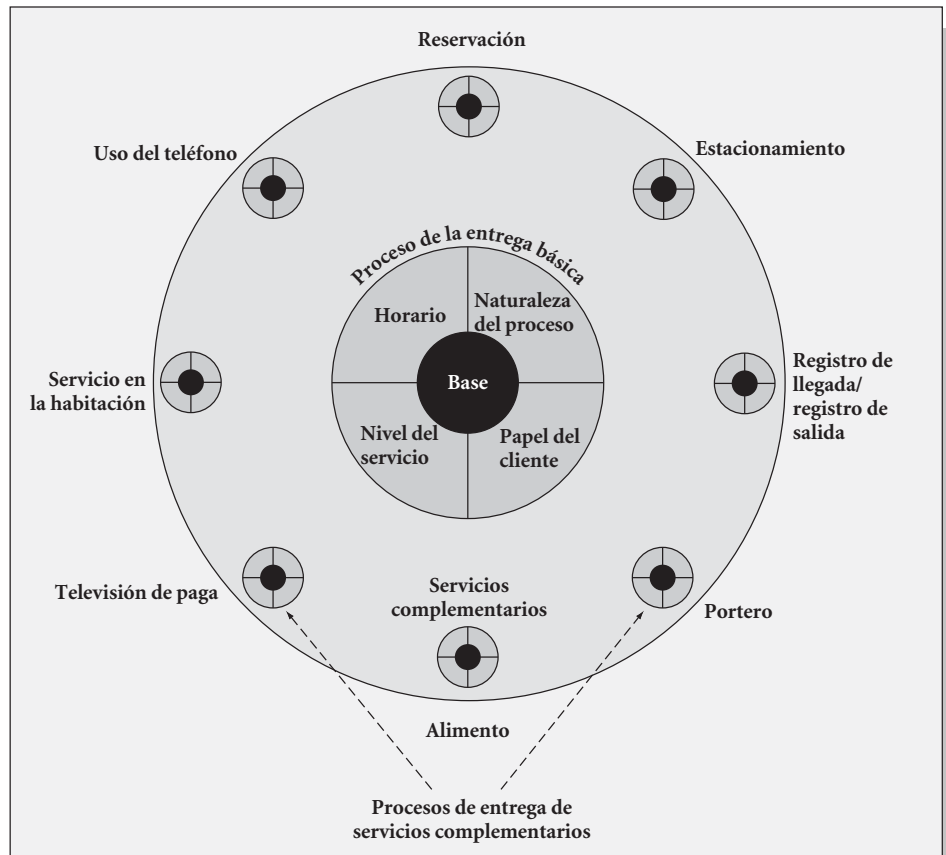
Reservación

Uso del teléfono

Estacionamiento

Proceso de la entrega básica

Horario

Naturaleza del proceso

Base

Servicio en la habitación

Registro de llegada/ registro de salida

Nivel del servicio

Papel del cliente

Televisión de paga

Servicios complementarios

Portero

Alimento

Procesos de entrega de servicios complementarios